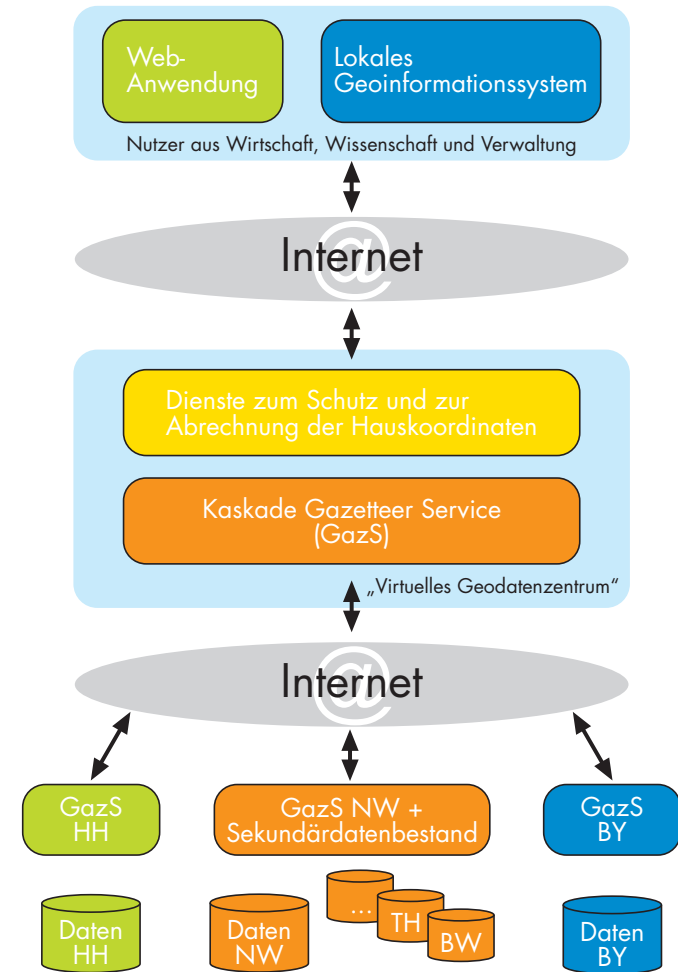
Web-Anwendung

Lokales Geoinformationssystem

Nutzer aus Wirtschaft, Wissenschaft und Verwaltung

Internet

Dienste zum Schutz und zur Abrechnung der Hauskoordinaten

Kaskade Gazetteer Service (GazS)

„Virtuelles Geodatenzentrum"

Internet

GazS HH

GazS NW + Sekundärdatenbestand

GazS BY

Daten HH

Daten NW

...

TH

BW

Daten BY